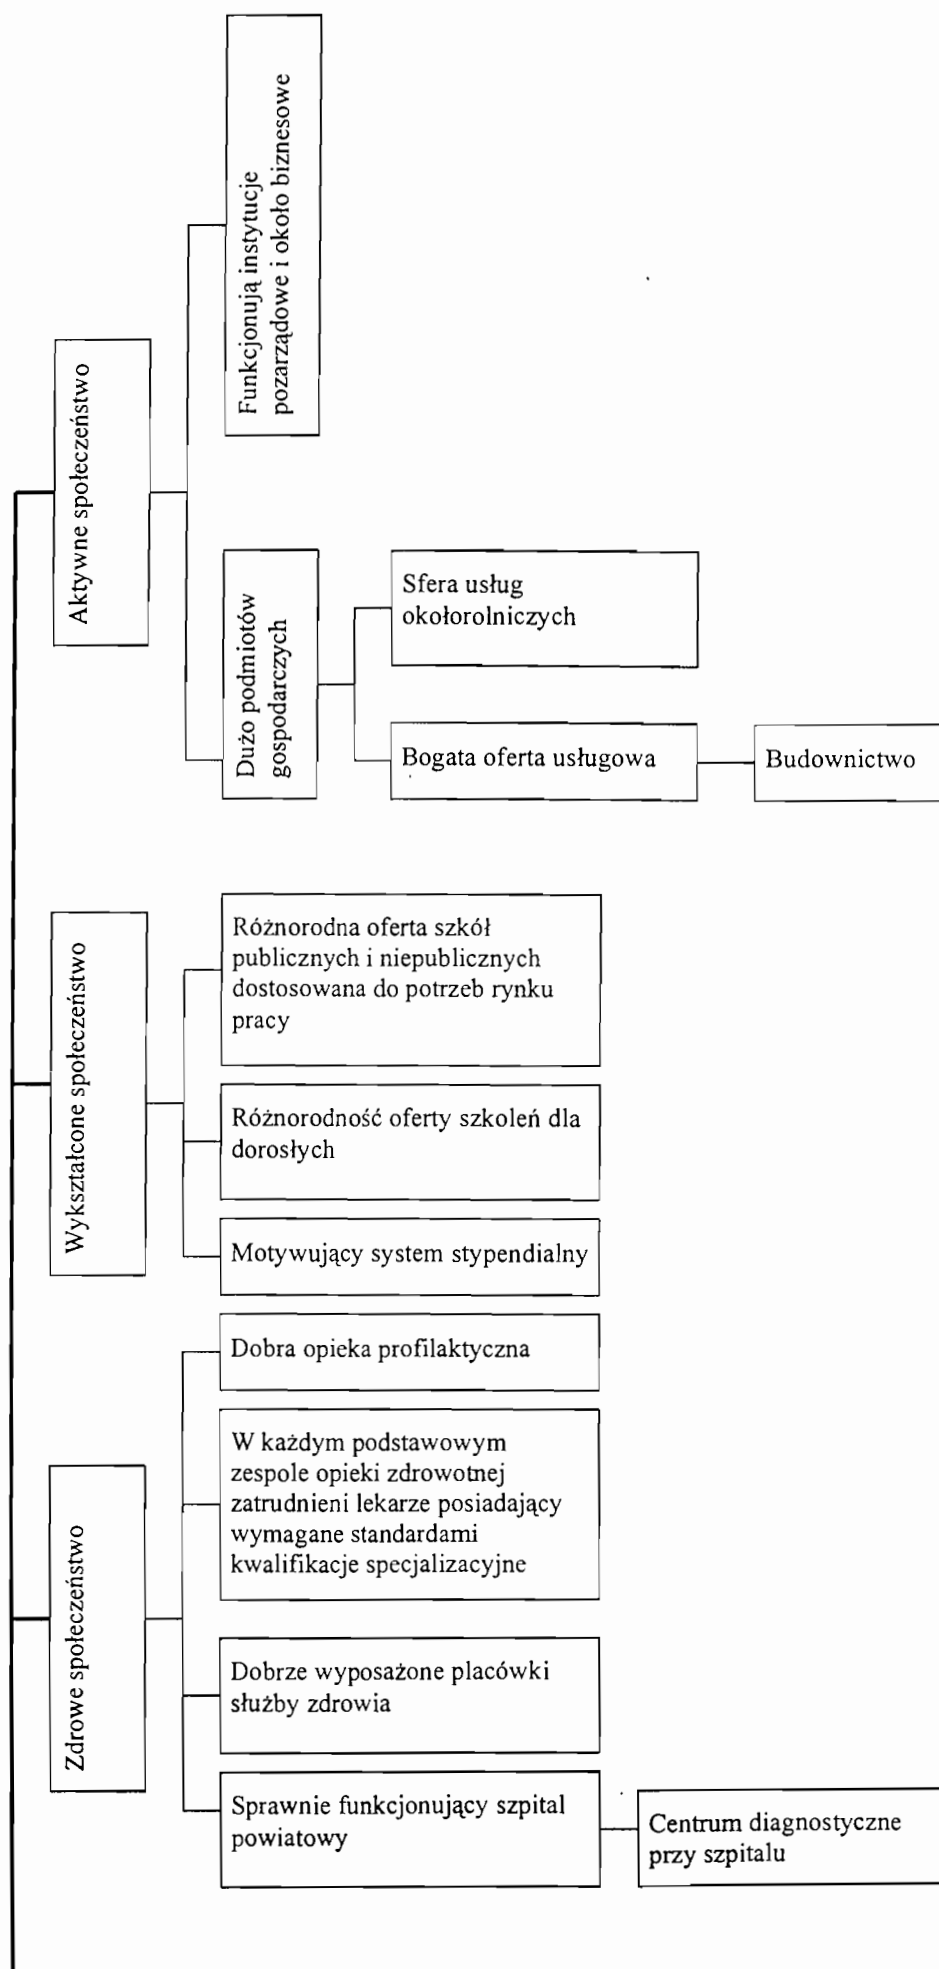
Aktywne społeczeństwo

Funkcjonują instytucje pozarządowe i około biznesowe

Dużo podmiotów gospodarczych

Sfera usług okołorolniczych

Bogata oferta usługowa

Budownictwo

Wykształcone społeczeństwo

Różnorodna oferta szkół publicznych i niepublicznych dostosowana do potrzeb rynku pracy

Różnorodność oferty szkoleń dla dorosłych

Motywujący system stypendialny

Zdrowe społeczeństwo

Dobra opieka profilaktyczna

W każdym podstawowym zespole opieki zdrowotnej zatrudnieni lekarze posiadający wymagane standardami kwalifikacje specjalizacyjne

Dobrze wyposażone placówki służby zdrowia

Sprawnie funkcjonujący szpital powiatowy

Centrum diagnostyczne przy szpitalu